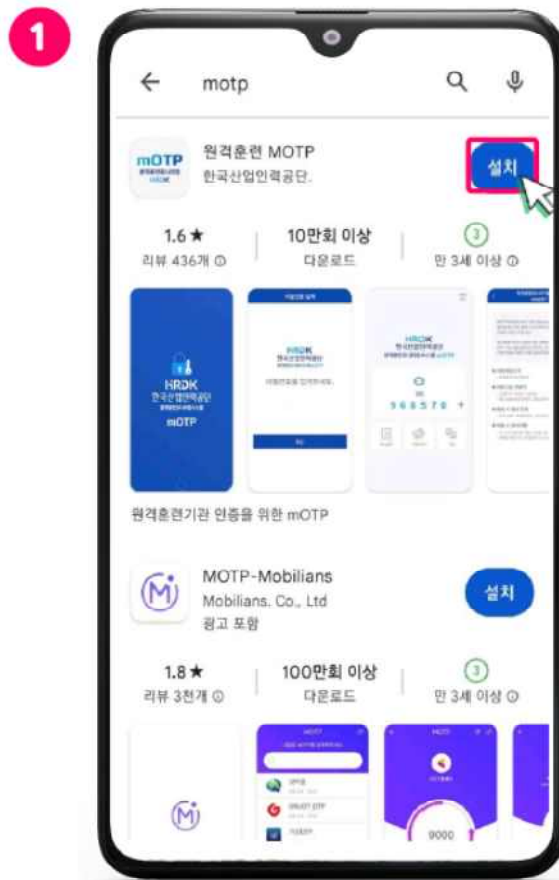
1

motp

mOTP

원격훈련 MOTP
한국산업인력공단.

설치

1.6 ★
리뷰 436개 ⓘ

10만회 이상
다운로드

3
만 3세 이상 ⓘ

HRDK
한국산업인력공단
mOTP

HRDK
한국산업인력공단

HRDK
한국산업인력공단

966570

원격훈련기관 인증을 위한 mOTP

MOTP-Mobilians
Mobilians. Co., Ltd
광고 포함

설치

1.8 ★
리뷰 3천개 ⓘ

100만회 이상
다운로드

3
만 3세 이상 ⓘ

MOTP

9000